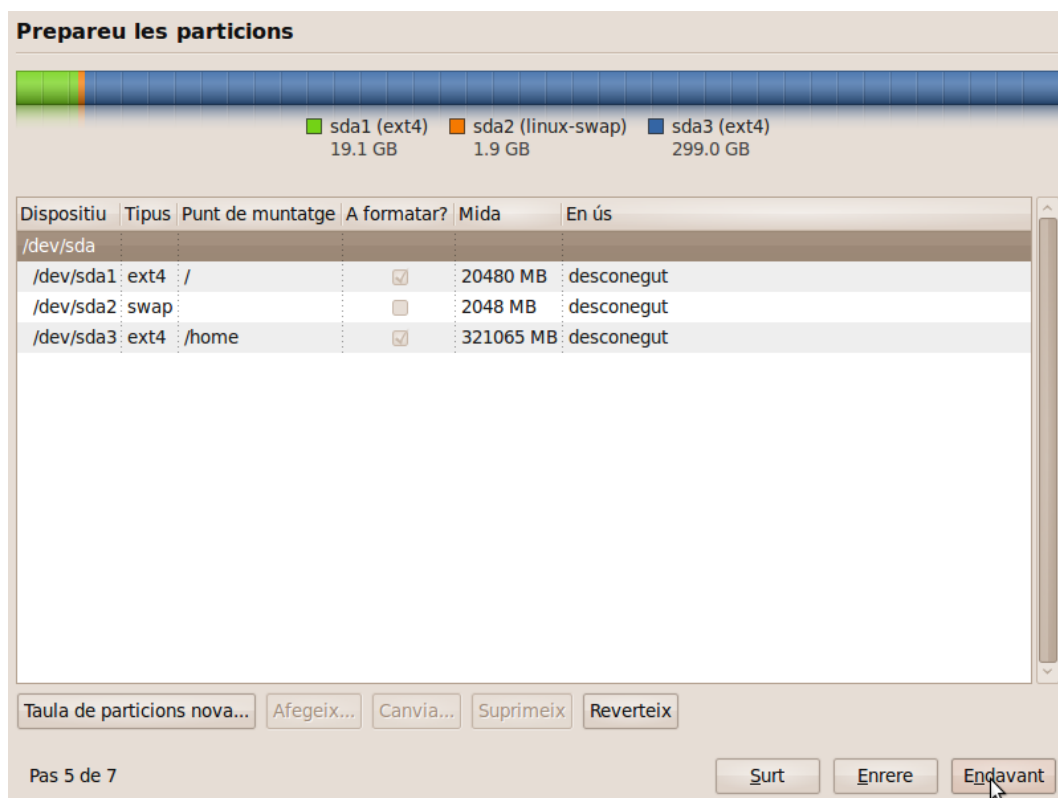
Prepareu les particions

sda1 (ext4)
19.1 GB

sda2 (linux-swap)
1.9 GB

sda3 (ext4)
299.0 GB

| Dispositiu | Tipus | Punt de muntatge | A formatar? | Mida | En ús |
|---|---|---|---|---|---|
| /dev/sda | | | | | |
| /dev/sda1 | ext4 | / | ☑ | 20480 MB | desconegut |
| /dev/sda2 | swap | | ☐ | 2048 MB | desconegut |
| /dev/sda3 | ext4 | /home | ☑ | 321065 MB | desconegut |

Taula de particions nova... Afegeix... Canvia... Suprimeix Reverteix

Pas 5 de 7

Surt Enrere Endavant